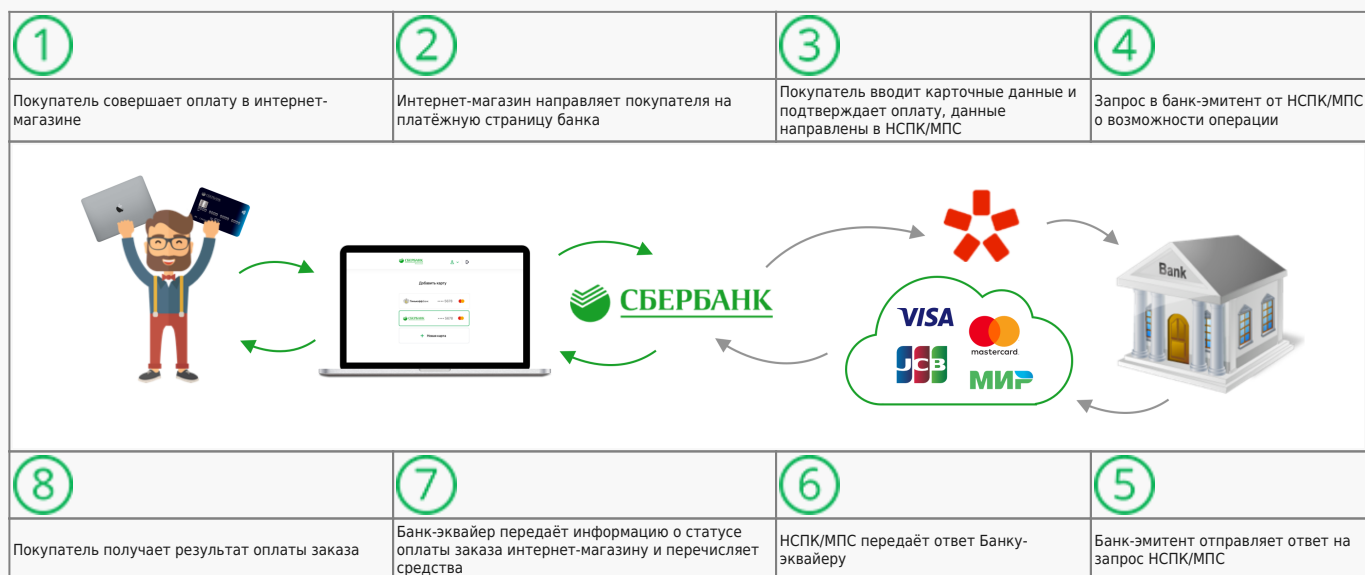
| 1 | 2 | 3 | 4 |
|---|---|---|---|
| Покупатель совершает оплату в интернет-магазине | Интернет-магазин направляет покупателя на платёжную страницу банка | Покупатель вводит карточные данные и подтверждает оплату, данные направлены в НСПК/МПС | Запрос в банк-эмитент от НСПК/МПС о возможности операции |

СБЕРБАНК

Добавить карту

СБЕРБАНК

VISA

mastercard

JCB

МИР

Bank

| 8 | 7 | 6 | 5 |
|---|---|---|---|
| Покупатель получает результат оплаты заказа | Банк-эквайер передаёт информацию о статусе оплаты заказа интернет-магазину и перечисляет средства | НСПК/МПС передаёт ответ Банку-эквайеру | Банк-эмитент отправляет ответ на запрос НСПК/МПС |